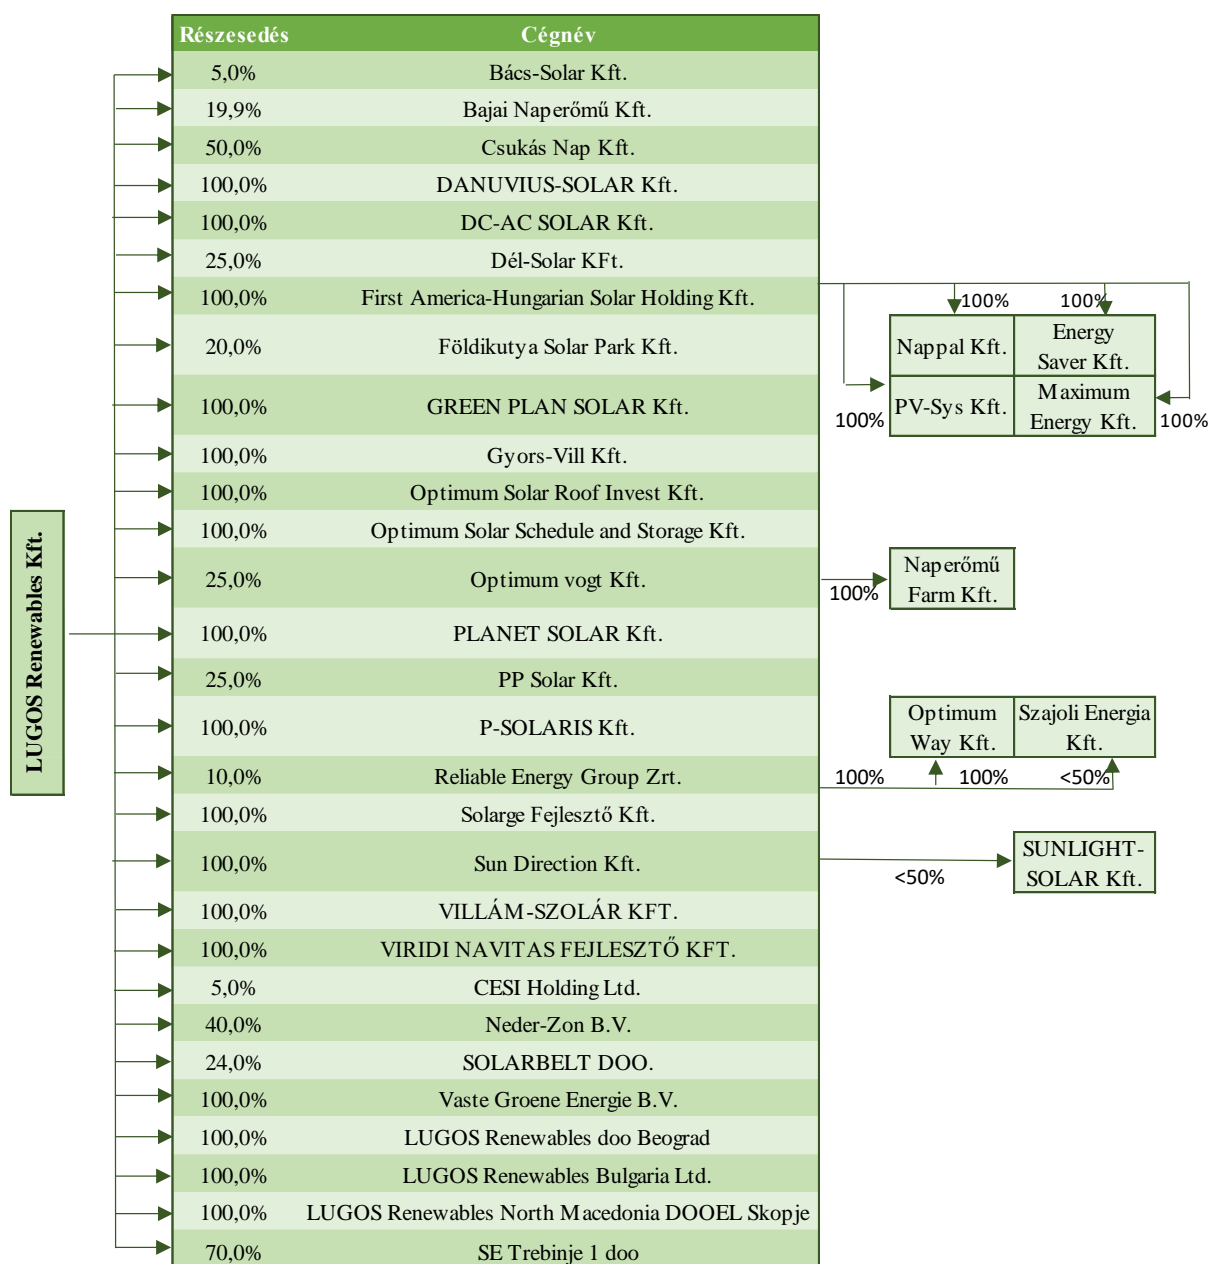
LUGOS Renewables Kft.

| Részesedés | Cégnév |
|---|---|
| 5,0% | Bács-Solar Kft. |
| 19,9% | Bajai Naperőmű Kft. |
| 50,0% | Csukás Nap Kft. |
| 100,0% | DANUVIUS-SOLAR Kft. |
| 100,0% | DC-AC SOLAR Kft. |
| 25,0% | Dél-Solar KFt. |
| 100,0% | First America-Hungarian Solar Holding Kft. |
| 20,0% | Földikutya Solar Park Kft. |
| 100,0% | GREEN PLAN SOLAR Kft. |
| 100,0% | Gyors-Vill Kft. |
| 100,0% | Optimum Solar Roof Invest Kft. |
| 100,0% | Optimum Solar Schedule and Storage Kft. |
| 25,0% | Optimum vogt Kft. |
| 100,0% | PLANET SOLAR Kft. |
| 25,0% | PP Solar Kft. |
| 100,0% | P-SOLARIS Kft. |
| 10,0% | Reliable Energy Group Zrt. |
| 100,0% | Solarge Fejlesztő Kft. |
| 100,0% | Sun Direction Kft. |
| 100,0% | VILLÁM-SZOLÁR KFT. |
| 100,0% | VIRIDI NAVITAS FEJLESZTŐ KFT. |
| 5,0% | CESI Holding Ltd. |
| 40,0% | Neder-Zon B.V. |
| 24,0% | SOLARBELT DOO. |
| 100,0% | Vaste Groene Energie B.V. |
| 100,0% | LUGOS Renewables doo Beograd |
| 100,0% | LUGOS Renewables Bulgaria Ltd. |
| 100,0% | LUGOS Renewables North Macedonia DOOEL Skopje |
| 70,0% | SE Trebinje 1 doo |

100% 100%
Nappal Kft.
Energy Saver Kft.
100% PV-Sys Kft.
Maximum Energy Kft. 100%

100% Naperőmű Farm Kft.

Optimum Way Kft.
Szajoli Energia Kft.
100% 100% <50%

<50% SUNLIGHT-SOLAR Kft.